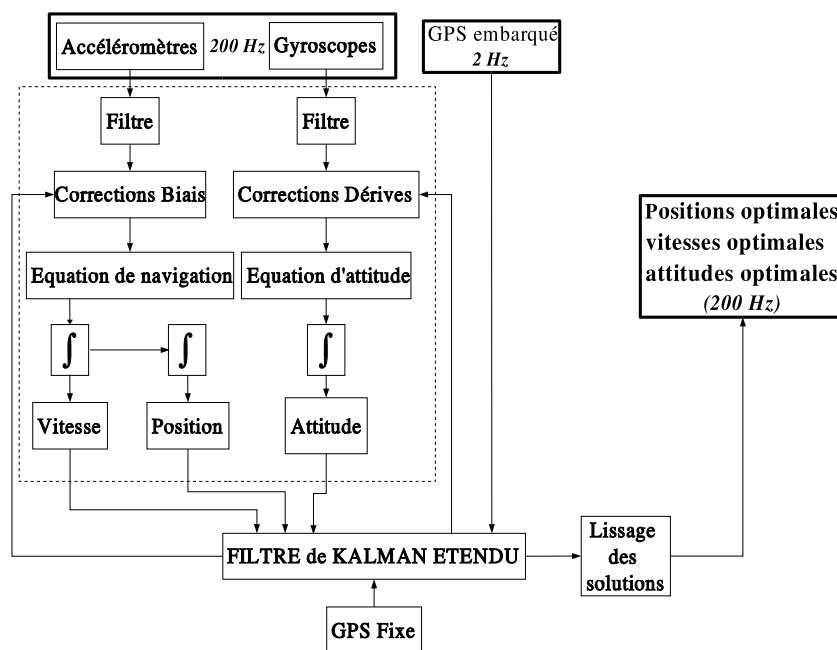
Accéléromètres 200 Hz Gyroscopes

GPS embarqué
2 Hz

Filtre

Filtre

Corrections Biais

Corrections Dérives

Positions optimales
vitesses optimales
attitudes optimales
(200 Hz)

Equation de navigation

Equation d'attitude

$\int$

$\int$

$\int$

Vitesse

Position

Attitude

FILTRE de KALMAN ETENDU

Lissage des solutions

GPS Fixe